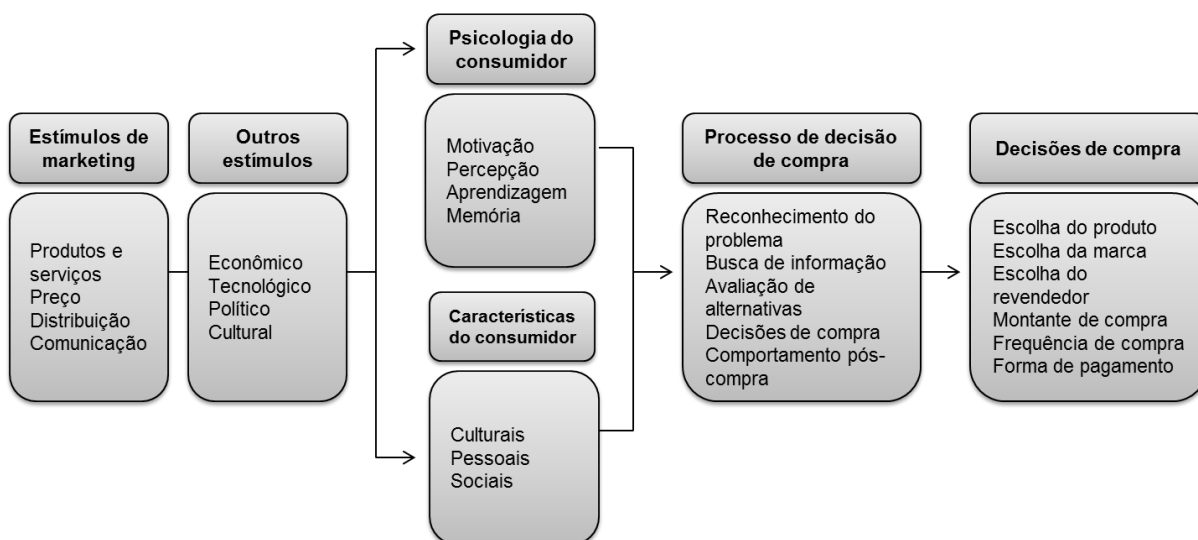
Estímulos de marketing

Produtos e serviços
Preço
Distribuição
Comunicação

Outros estímulos

Econômico
Tecnológico
Político
Cultural

Psicologia do consumidor

Motivação
Percepção
Aprendizagem
Memória

Características do consumidor

Culturais
Pessoais
Sociais

Processo de decisão de compra

Reconhecimento do problema
Busca de informação
Avaliação de alternativas
Decisões de compra
Comportamento pós-compra

Decisões de compra

Escolha do produto
Escolha da marca
Escolha do revendedor
Montante de compra
Frequência de compra
Forma de pagamento